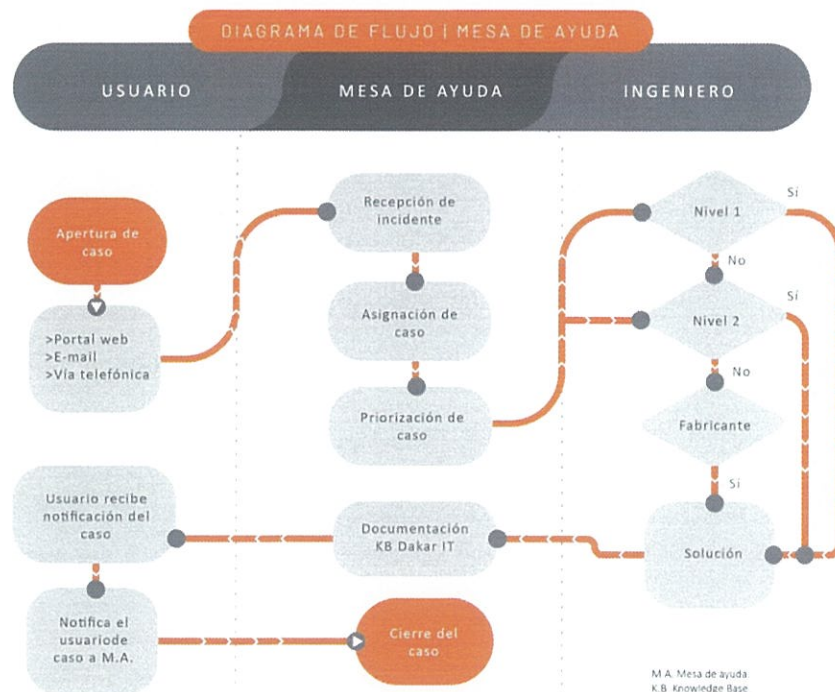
DIAGRAMA DE FLUJO | MESA DE AYUDA

USUARIO

MESA DE AYUDA

INGENIERO

Apertura de caso

>Portal web
>E-mail
>Vía telefónica

Recepción de incidente

Asignación de caso

Priorización de caso

Nivel 1

Sí

No

Nivel 2

Sí

No

Fabricante

Sí

Solución

Documentación KB Dakar IT

Usuario recibe notificación del caso

Notifica el usuariode caso a M.A.

Cierre del caso

M.A. Mesa de ayuda
K.B. Knowledge Base